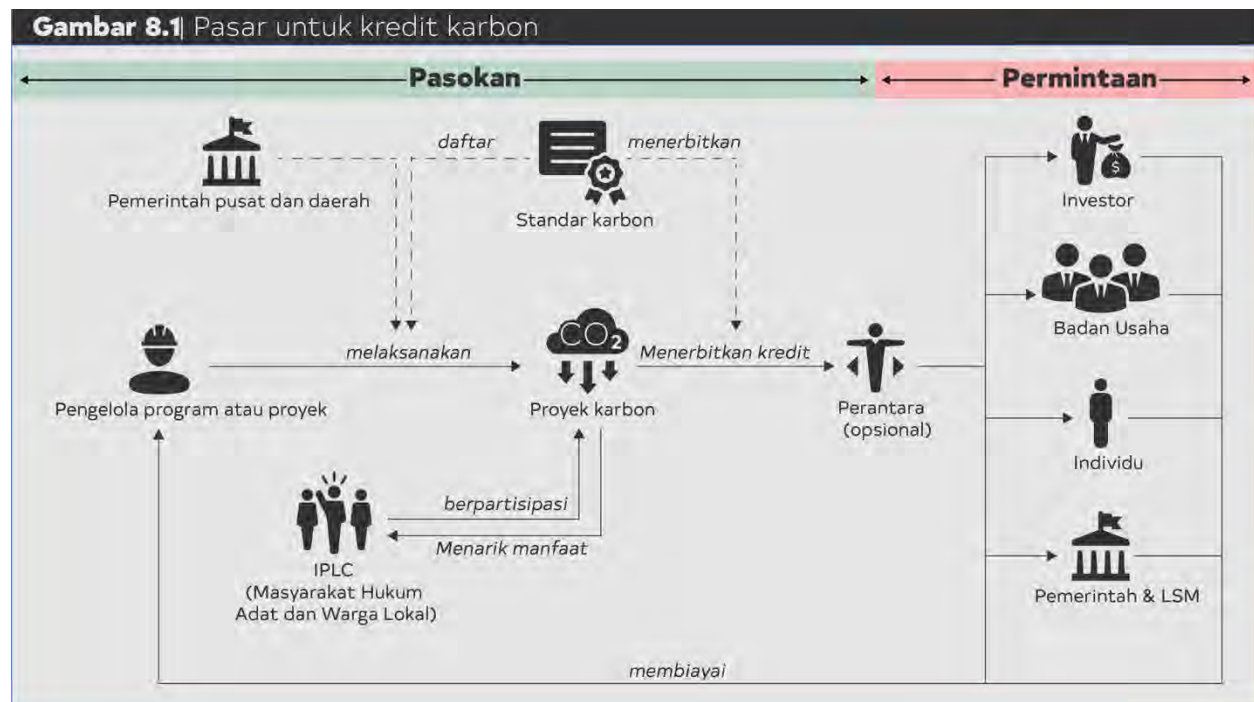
**Gambar 8.1**| Pasar untuk kredit karbon

Pasokan

Permintaan

daftar

menerbitkan

Pemerintah pusat dan daerah

Standar karbon

Investor

Badan Usaha

melaksanakan

$CO_2$

Menerbitkan kredit

Pengelola program atau proyek

Proyek karbon

Perantara (opsional)

Individu

berpartisipasi

Menarik manfaat

IPLC (Masyarakat Hukum Adat dan Warga Lokal)

Pemerintah & LSM

membiayai